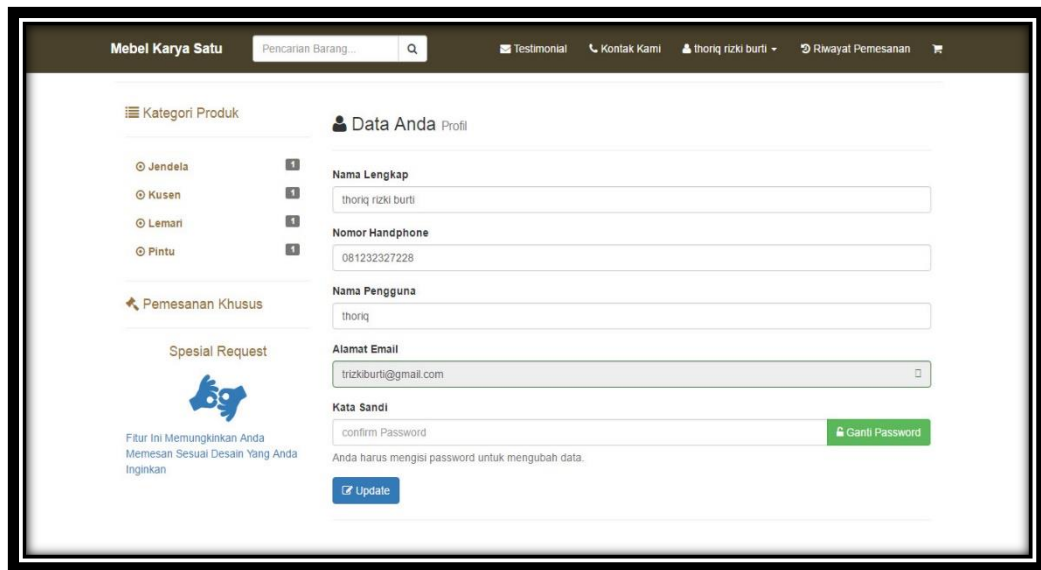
Mebel Karya Satu
Pencarian Barang...
Testimonial
Kontak Kami
thoriq rizki burti
Riwayat Pemesanan

Kategori Produk

Jendela 1
Kusen 1
Lemari 1
Pintu 1

Pemesanan Khusus

Spesial Request

Fitur Ini Memungkinkan Anda Memesan Sesuai Desain Yang Anda Inginkan

Data Anda Profil

Nama Lengkap
thoriq rizki burti

Nomor Handphone
081232327228

Nama Pengguna
thoriq

Alamat Email
trizkiburti@gmail.com

Kata Sandi
confirm Password
Ganti Password

Anda harus mengisi password untuk mengubah data.

Update